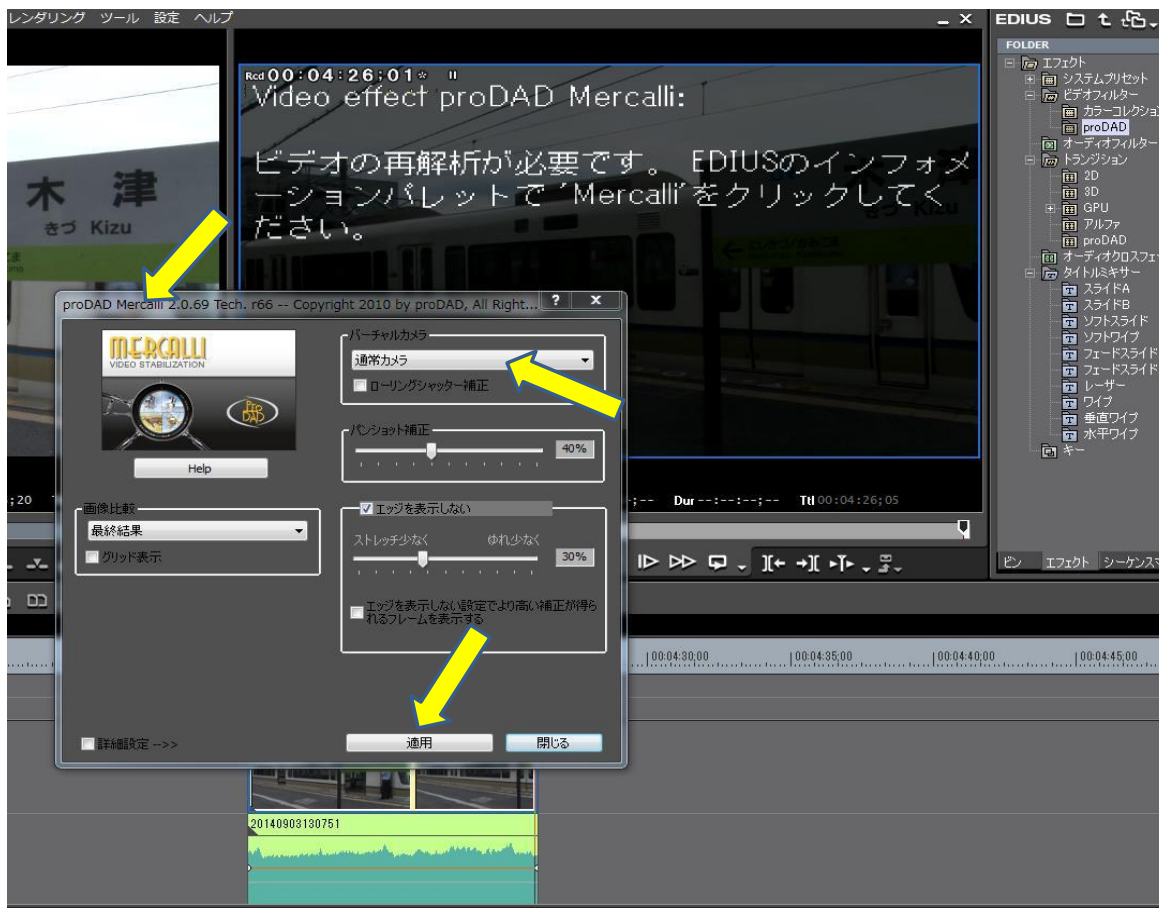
レンダリング ツール 設定 ヘルプ

Rcd 00:04:26;01

Video effect proDAD Mercalli:

ビデオの再解析が必要です。 EDIUSのインフォメーションパレットで´Mercalli´をクリックしてください。

木 津
きづ Kizu

Dur --:--:--;-- Ttl 00:04:26;05

EDIUS

FOLDER
エフェクト
システムプリセット
ビデオフィルター
カラーコレクション
proDAD
オーディオフィルター
トランジション
2D
3D
GPU
アルファ
proDAD
オーディオクロスフェード
タイトルミキサー
スライドA
スライドB
ソフトスライド
ソフトワイプ
フェードスライド
フェードスライド
レーザー
ワイプ
垂直ワイプ
水平ワイプ
キー

ビン エフェクト シーケンスマ

proDAD Mercalli 2.0.69 Tech. r66 -- Copyright 2010 by proDAD, All Right...

MERCALLI
VIDEO STABILIZATION

Help

バーチャルカメラ
通常カメラ
ローリングシャッター補正

パンショット補正
40%

画像比較
最終結果
グリッド表示

エッジを表示しない
ストレッチ少なく ゆれ少なく
30%

エッジを表示しない設定でより高い補正が得られるフレームを表示する

詳細設定 -->>

適用
閉じる

00:04:30;00
00:04:35;00
00:04:40;00
00:04:45;00

20140903130751